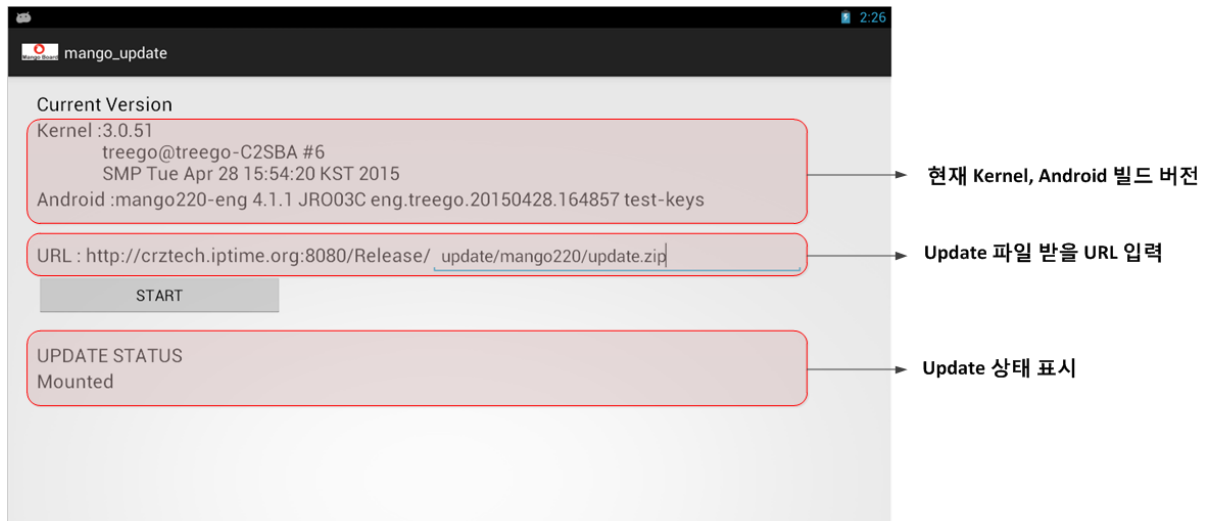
2:26

Mango Board mango_update

Current Version

Kernel :3.0.51
treego@treego-C2SBA #6
SMP Tue Apr 28 15:54:20 KST 2015
Android :mango220-eng 4.1.1 JRO03C eng.treego.20150428.164857 test-keys

현재 Kernel, Android 빌드 버전

URL : http://crztech.iptime.org:8080/Release/ update/mango220/update.zip

Update 파일 받을 URL 입력

START

UPDATE STATUS
Mounted

Update 상태 표시